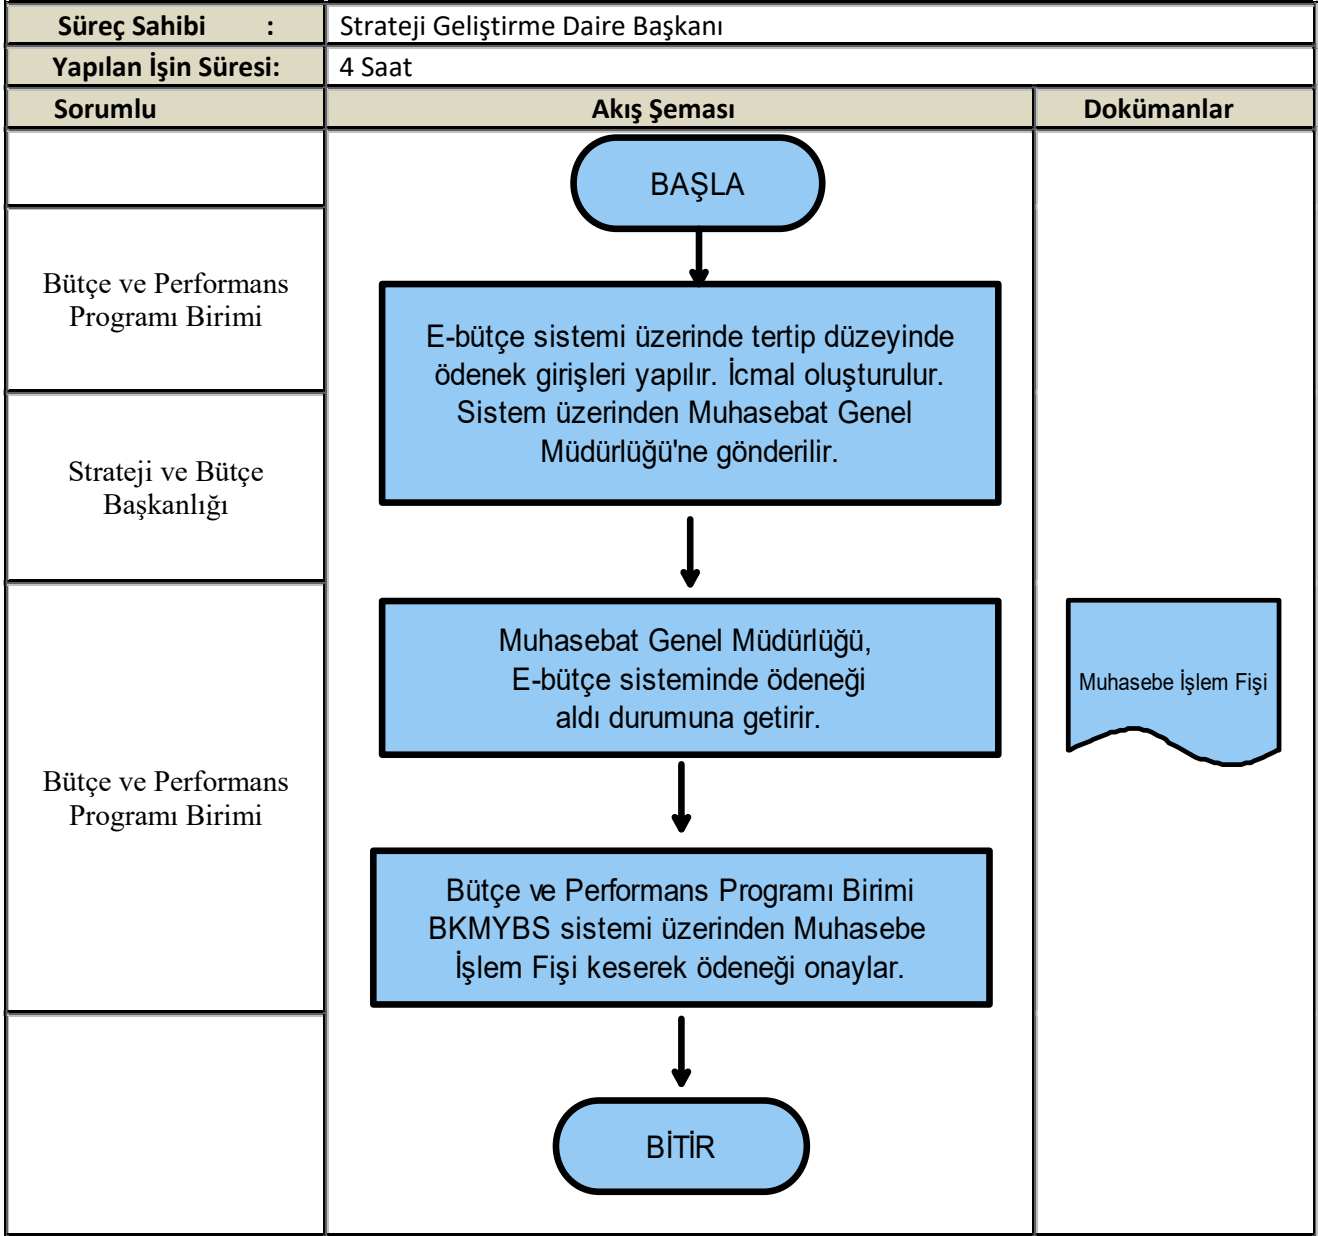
| Süreç Sahibi : | Strateji Geliştirme Daire Başkanı |
|---|---|
| Yapılan İşin Süresi: | 4 Saat |

| Sorumlu | Akış Şeması | Dokümanlar |
|---|---|---|
| | BAŞLA | |
| Bütçe ve Performans Programı Birimi | E-bütçe sistemi üzerinde tertip düzeyinde ödenek girişleri yapılır. İcmal oluşturulur. Sistem üzerinden Muhasebat Genel Müdürlüğü'ne gönderilir. | |
| Strateji ve Bütçe Başkanlığı | Muhasebat Genel Müdürlüğü, E-bütçe sisteminde ödeneği aldı durumuna getirir. | Muhasebe İşlem Fişi |
| Bütçe ve Performans Programı Birimi | Bütçe ve Performans Programı Birimi BKMYBS sistemi üzerinden Muhasebe İşlem Fişi keserek ödeneği onaylar. | |
| | BİTİR | |